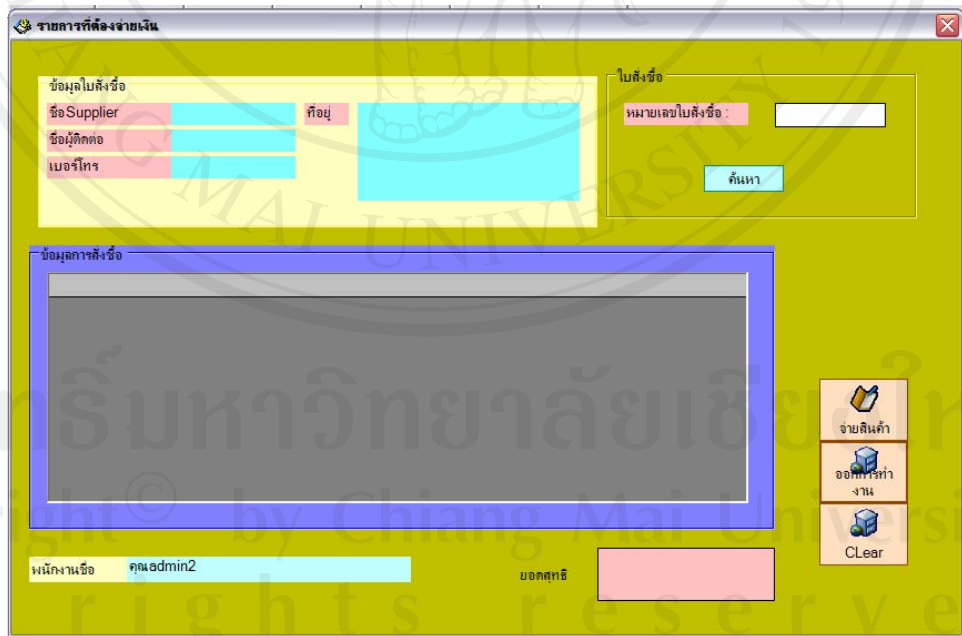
รายการที่ต้องจ่ายเงิน

ข้อมูลใบสั่งซื้อ
ชื่อSupplier
ที่อยู่
ชื่อผู้ติดต่อ
เบอร์โทร

ใบสั่งซื้อ
หมายเลขใบสั่งซื้อ :
ค้นหา

ข้อมูลการสั่งซื้อ

จ่ายสินค้า
ออกการทำงาน
CLear

พนักงานชื่อ คุณadmin2
ยอดสุทธิ

ลิขสิทธิ์มหาวิทยาลัยเชียงใหม่
Copyright © by Chiang Mai University
All rights reserved